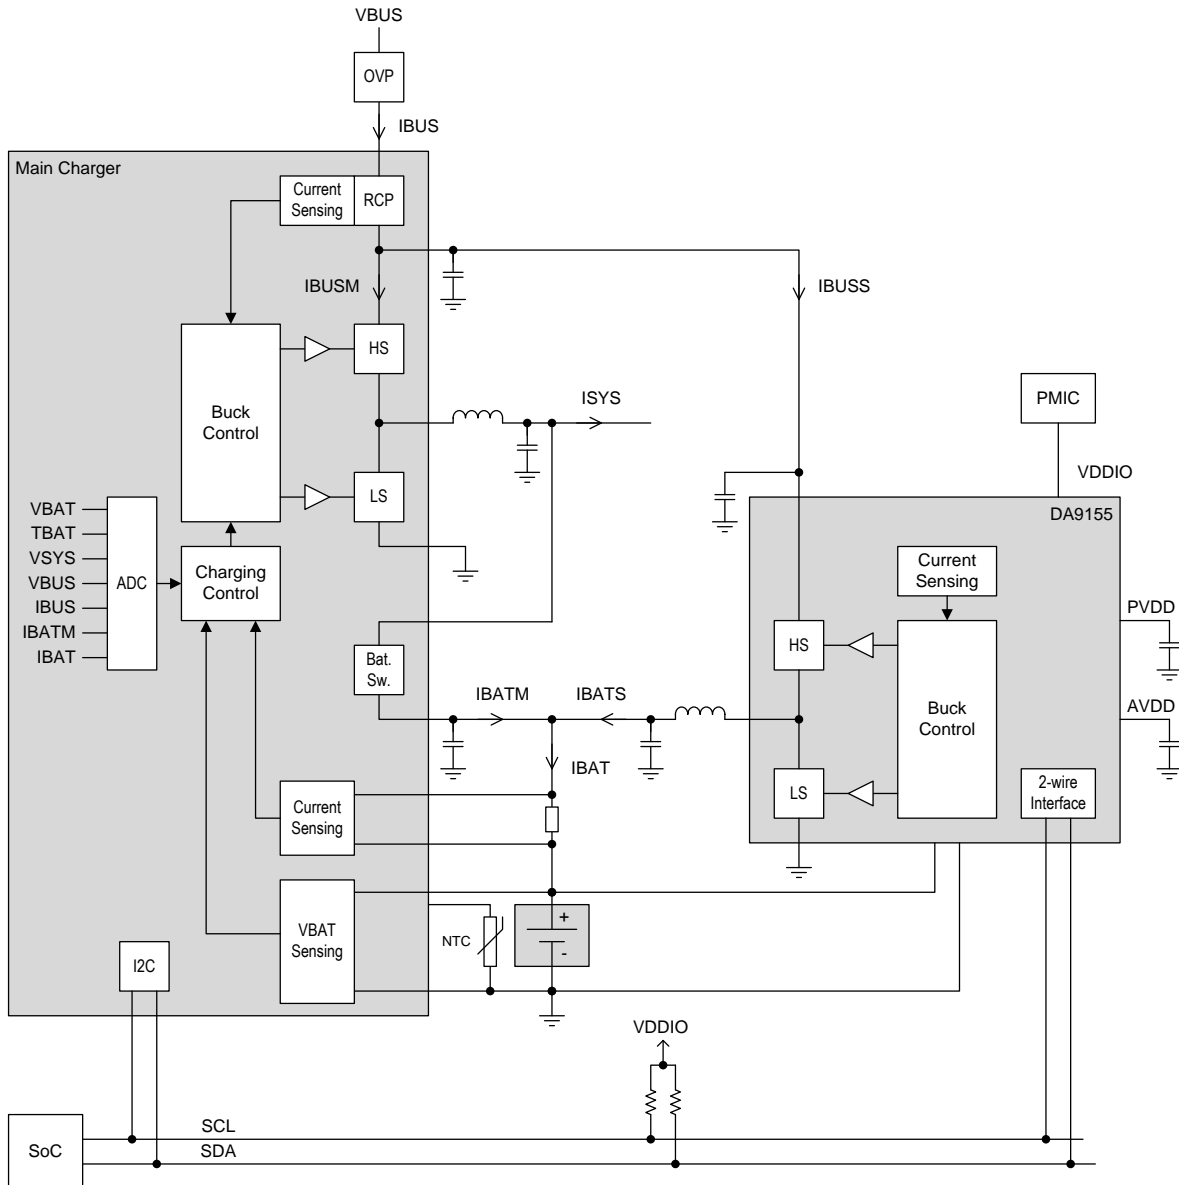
VBUS

OVP

IBUS

Main Charger

Current Sensing

RCP

IBUSM

IBUSS

HS

Buck Control

ISYS

PMIC

VDDIO

LS

DA9155

VBAT
TBAT
VSYS
VBUS
IBUS
IBATM
IBAT

ADC

Charging Control

Current Sensing

PVDD

HS

Bat. Sw.

IBATM

IBATS

Buck Control

AVDD

IBAT

LS

2-wire Interface

Current Sensing

VBAT Sensing

NTC

+

-

I2C

VDDIO

SoC

SCL

SDA